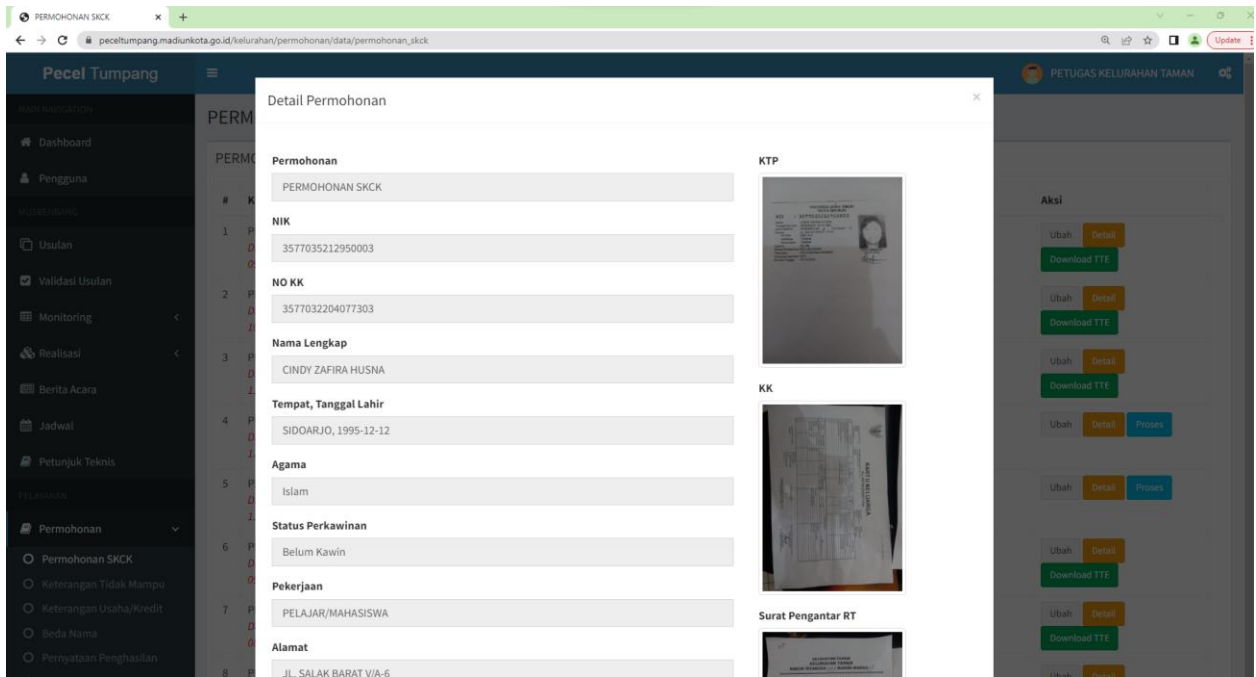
PERMOHONAN SKCK
peceltumpang.madiunkota.go.id/kelurahan/permohonan/data/permohonan_skck
Update

Pecel Tumpang
PETUGAS KELURAHAN TAMAN

MAIN NAVIGATION
Dashboard
Pengguna
MUSRENBANG
Usulan
Validasi Usulan
Monitoring
Realisasi
Berita Acara
Jadwal
Petunjuk Teknis
PELAYANAN
Permohonan
Permohonan SKCK
Keterangan Tidak Mampu
Keterangan Usaha/Kredit
Beda Nama
Pernyataan Penghasilan

PERM
PERMC
# K
1 P
2 P
3 P
4 P
5 P
6 P
7 P
8 P

Aksi
Ubah Detail
Download TTE
Ubah Detail
Download TTE
Ubah Detail
Download TTE
Ubah Detail Proses
Ubah Detail Proses
Ubah Detail
Download TTE
Ubah Detail
Download TTE
Ubah Detail

Detail Permohonan
×

Permohonan
PERMOHONAN SKCK
NIK
3577035212950003
NO KK
3577032204077303
Nama Lengkap
CINDY ZAFIRA HUSNA
Tempat, Tanggal Lahir
SIDOARJO, 1995-12-12
Agama
Islam
Status Perkawinan
Belum Kawin
Pekerjaan
PELAJAR/MAHASISWA
Alamat
JL. SALAK BARAT V/A-6

KTP
KK
Surat Pengantar RT